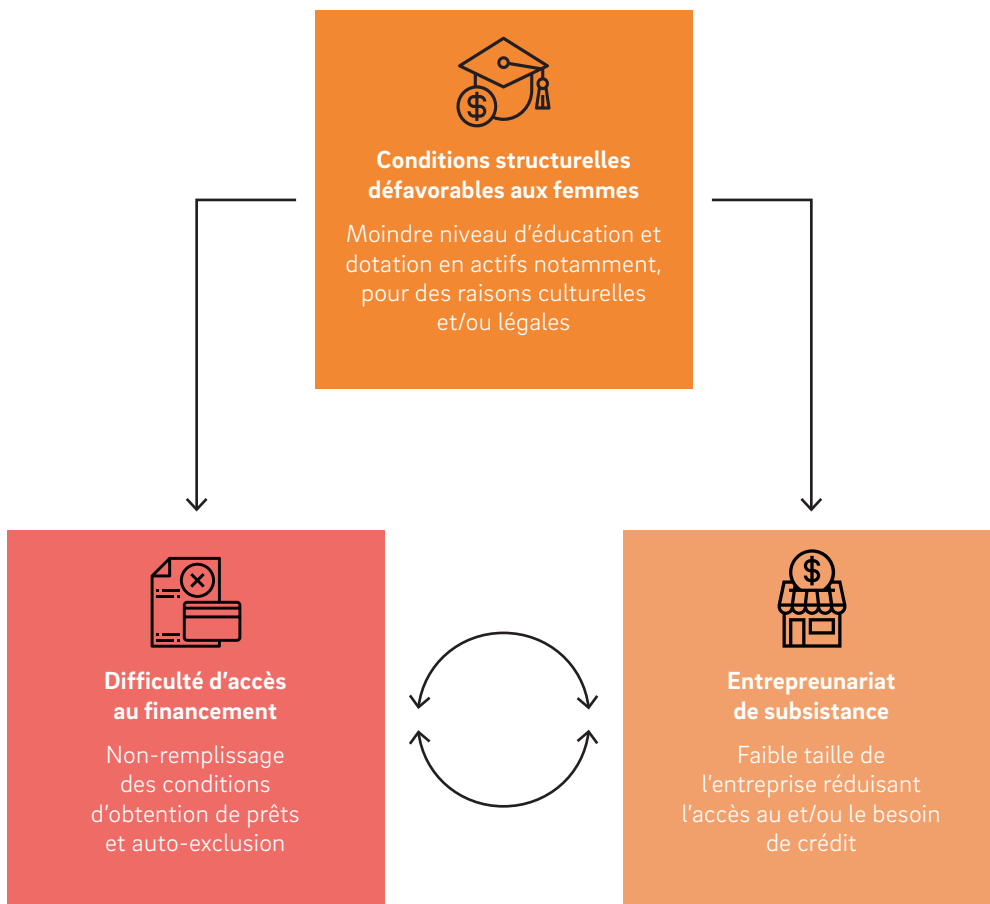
Conditions structurelles défavorables aux femmes

Moindre niveau d’éducation et dotation en actifs notamment, pour des raisons culturelles et/ou légales

Difficulté d’accès au financement

Non-remplissage des conditions d’obtention de prêts et auto-exclusion

Entrepreunariat de subsistance

Faible taille de l’entreprise réduisant l’accès au et/ou le besoin de crédit